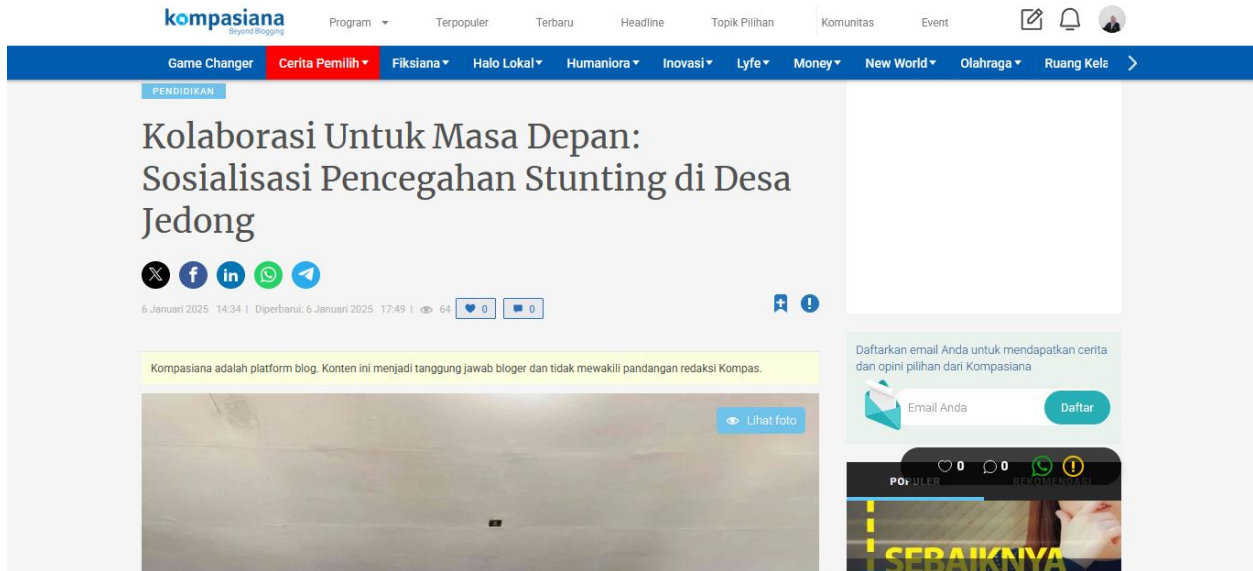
kompasiana
Beyond Blogging

Program Terpopuler Terbaru Headline Topik Pilihan Komunitas Event

Game Changer Cerita Pemilih Fiksiana Halo Lokal Humaniora Inovasi Lyfe Money New World Olahraga Ruang Kela

PENDIDIKAN

Kolaborasi Untuk Masa Depan: Sosialisasi Pencegahan Stunting di Desa Jedong

6 Januari 2025 14:34 | Diperbarui: 6 Januari 2025 17:49 | 64 0 0

Kompasiana adalah platform blog. Konten ini menjadi tanggung jawab bloger dan tidak mewakili pandangan redaksi Kompas.

Lihat foto

Daftarkan email Anda untuk mendapatkan cerita dan opini pilihan dari Kompasiana

Email Anda

Daftar

0 0

POPULER REKOMENDASI

SEBAIKNYA